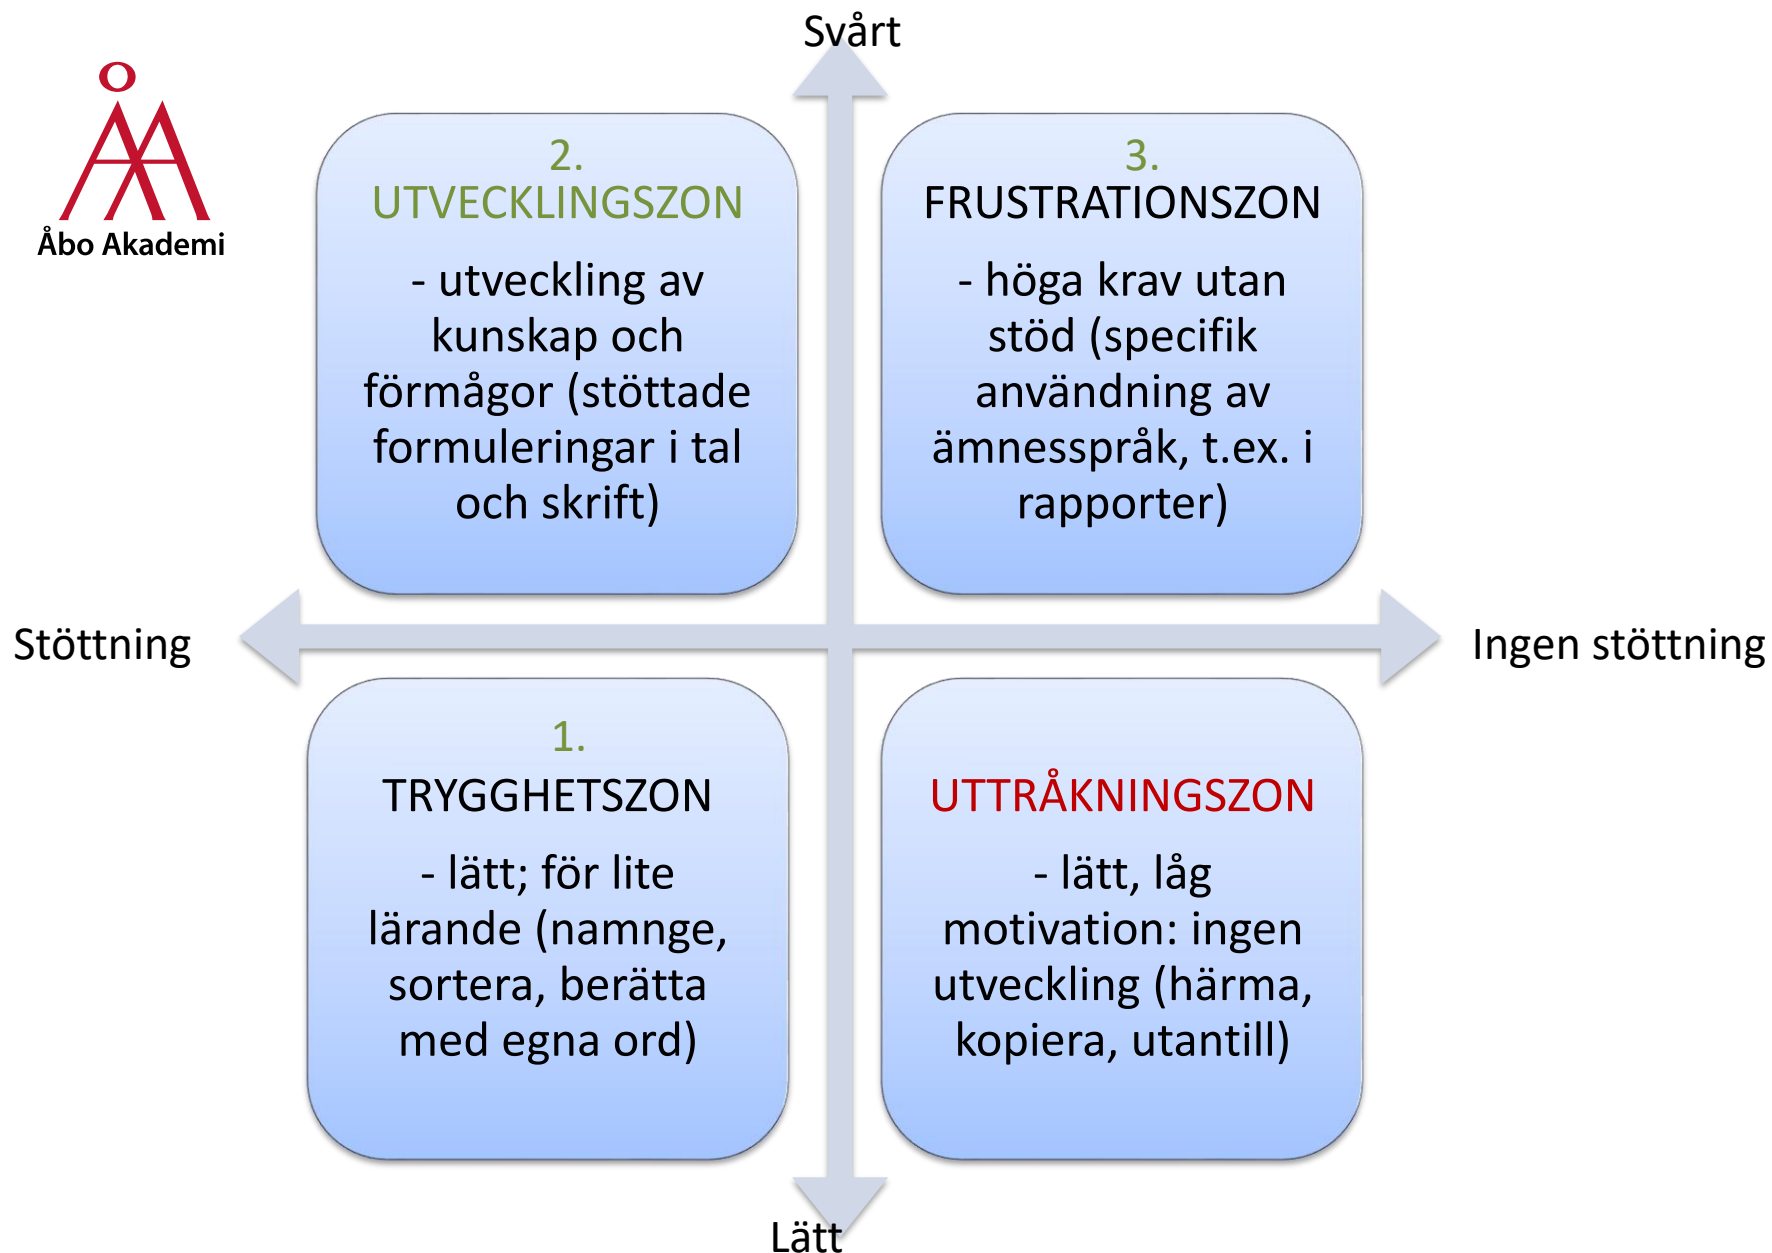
Åbo Akademi

Svårt

2.
UTVECKLINGSZON

- utveckling av kunskap och förmågor (stöttade formuleringar i tal och skrift)

3.
FRUSTRATIONSZON

- höga krav utan stöd (specifik användning av ämnesspråk, t.ex. i rapporter)

Stöttning

Ingen stöttning

1.
TRYGGHETSZON

- lätt; för lite lärande (namnge, sortera, berätta med egna ord)

UTTRÅKNINGSZON

- lätt, låg motivation: ingen utveckling (härma, kopiera, utantill)

Lätt